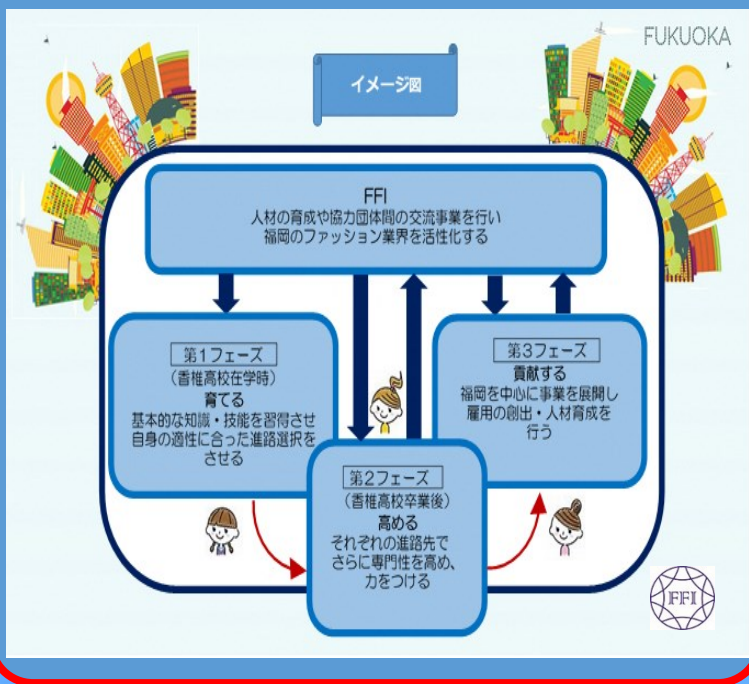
FUKUOKA

イメージ図

FFI
人材の育成や協力団体間の交流事業を行い
福岡のファッション業界を活性化する

第1フェーズ
（香椎高校在学時）
育てる
基本的な知識・技能を習得させ
自身の適性に合った進路選択を
させる

第2フェーズ
（香椎高校卒業後）
高める
それぞれの進路先で
さらに専門性を高め、
力をつける

第3フェーズ
貢献する
福岡を中心に事業を展開し
雇用の創出・人材育成を
行う

FFI